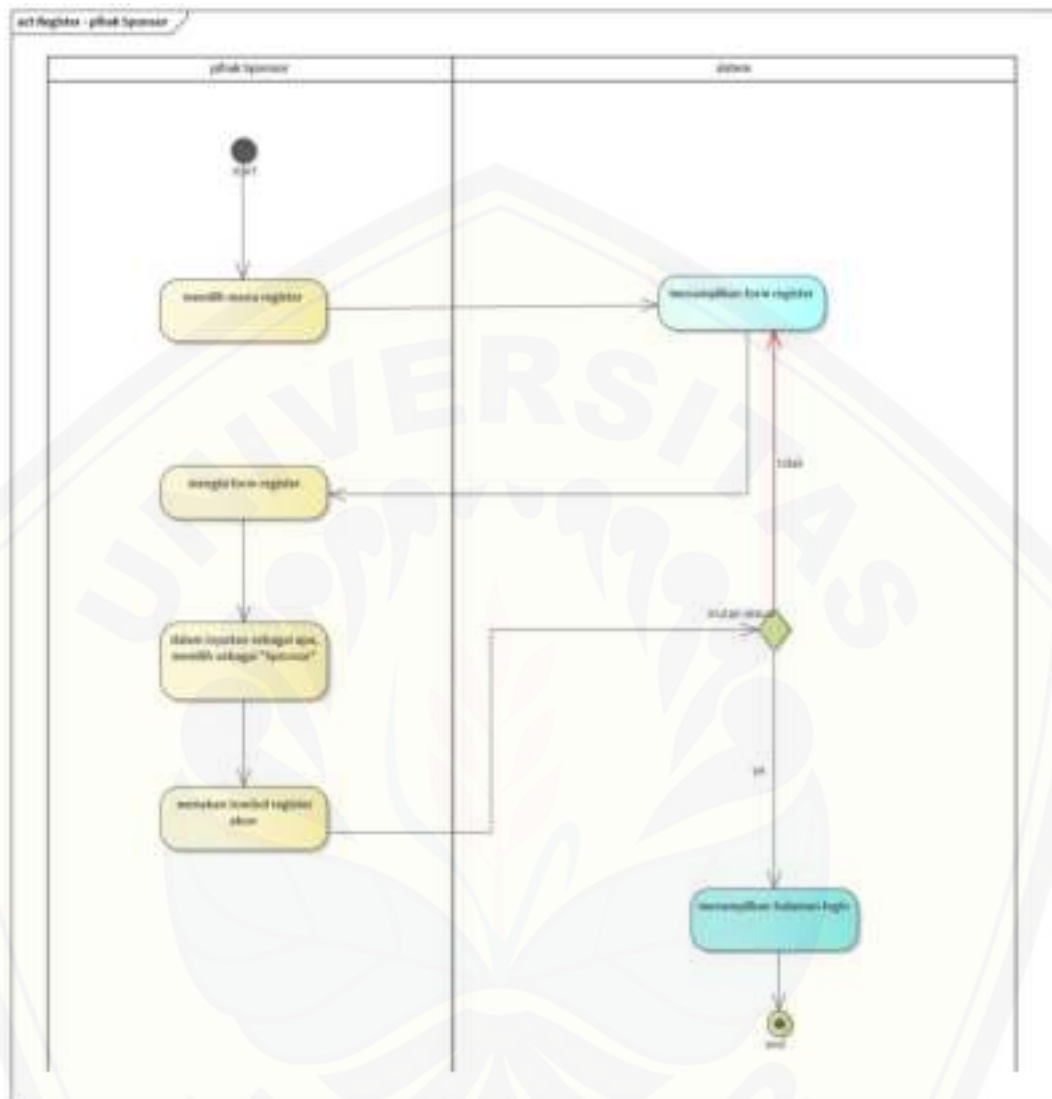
act Register - pihak Sponsor

pihak Sponsor

sistem

start

memilih menu register

menampilkan form register

mengisi form register

tidak

dalam inputan sebagai apa, memilih sebagai "Sponsor"

inputan sesuai

ya

menekan tombol register akun

menampilkan halaman login

end